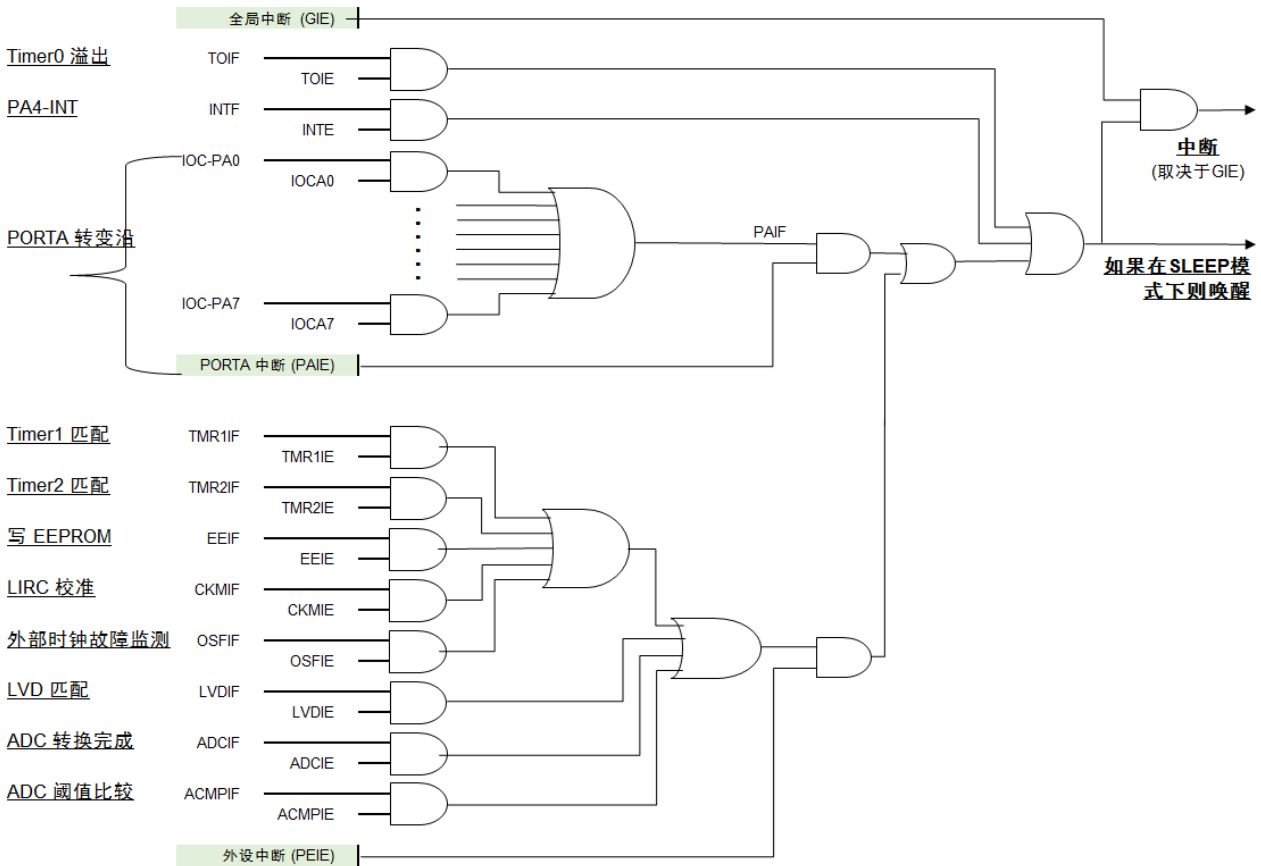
全局中断 (GIE)

Timer0 溢出
TOIF
TOIE

PA4-INT
INTF
INTE

中断
(取决于GIE)

IOC-PA0
IOCA0

PORTA 转变沿

PAIF

如果在SLEEP模式下则唤醒

IOC-PA7
IOCA7

PORTA 中断 (PAIE)

Timer1 匹配
TMR1IF
TMR1IE

Timer2 匹配
TMR2IF
TMR2IE

写 EEPROM
EEIF
EEIE

LIRC 校准
CKMIF
CKMIE

外部时钟故障监测
OSFIF
OSFIE

LVD 匹配
LVDIF
LVDIE

ADC 转换完成
ADCIF
ADCIE

ADC 阈值比较
ACMPIF
ACMPIE

外设中断 (PEIE)